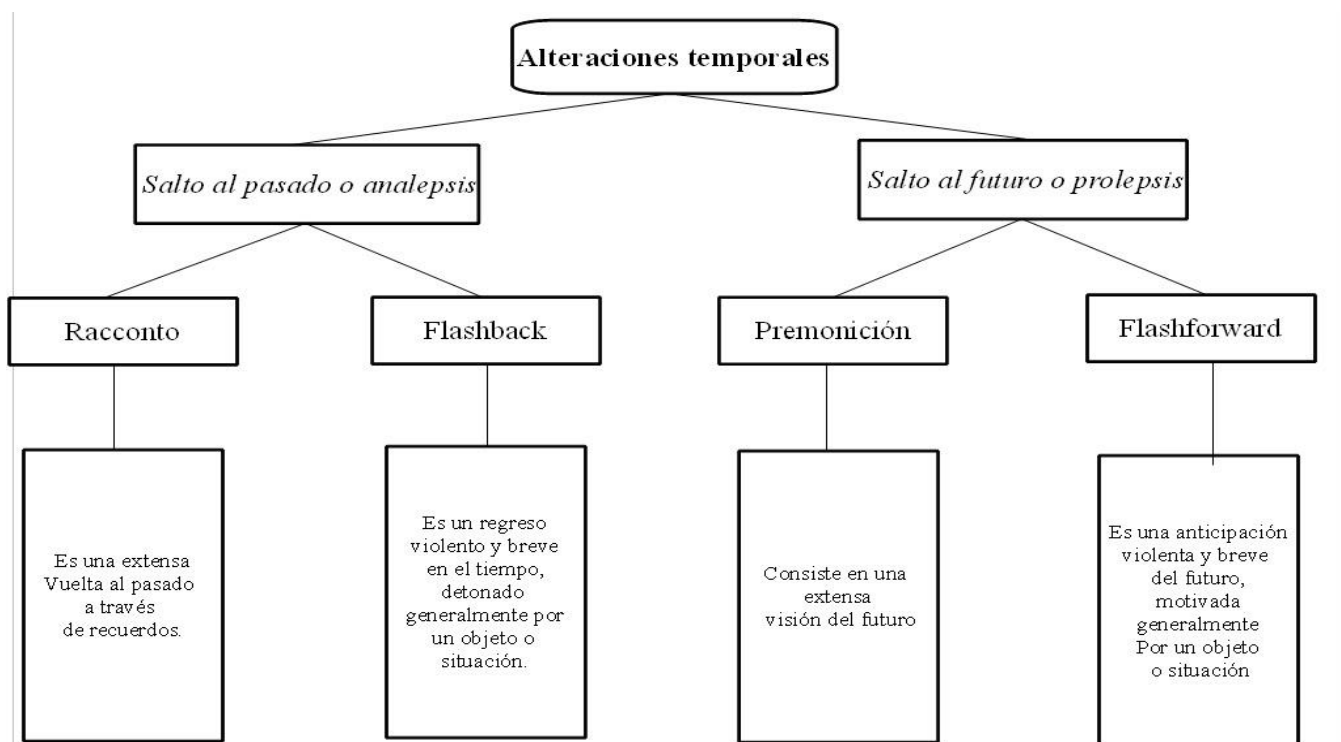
Alteraciones temporales

Salto al pasado o analepsis

Salto al futuro o prolepsis

Racconto

Flashback

Premonición

Flashforward

Es una extensa Vuelta al pasado a través de recuerdos.

Es un regreso violento y breve en el tiempo, detonado generalmente por un objeto o situación.

Consiste en una extensa visión del futuro

Es una anticipación violenta y breve del futuro, motivada generalmente Por un objeto o situación